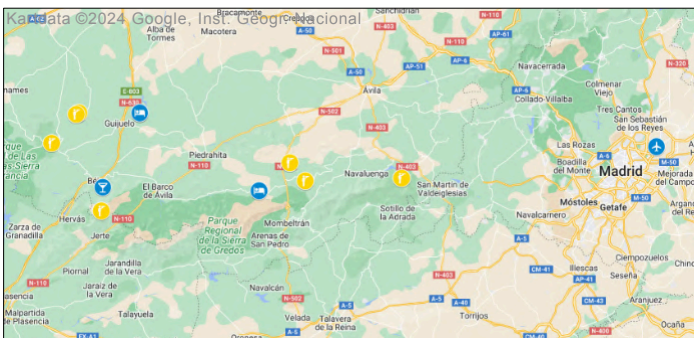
Kartdata ©2024 Google, Inst. Geogr. Nacional
Bracamonte
Crespos
Sanchidrián
N-110
Alba de Tormes
Macotera
A-50
N-501
N-110
AP-61
Navacerrada
AP-6
A-50
AP-51
Ávila
N-320
Colmenar Viejo
E-803
N-630
AP-6
Collado Villalba
Tres Cantos
Guijuelo
N-502
N-403
San Sebastián de los Reyes
Las Rozas
Boadilla del Monte
M-50
Madrid
Piedrahita
N-110
Navaluenga
N-403
San Martín de Valdeiglesias
Mejorada del Campo
El Barco de Ávila
Hervás
Zarza de Granadilla
N-110
Jerte
Parque Regional de la Sierra de Gredos
Mombeltrán
Arenas de San Pedro
Sotillo de la Adrada
Navalcarnero
Móstoles
Getafe
M-50
A-5
Piornal
Jarandilla de la Vera
Jaraiz de la Vera
N-110
N-403
Illescas
CM-41
Ciempozuelos
Seseña
Plasencia
EX-A1
Navalcán
N-502
A-5
A-40
AP-41
CM-43
Aranjuez
Malpartida de Plasencia
Talayuela
Velada
Talavera de la Reina
Torrijos
N-400